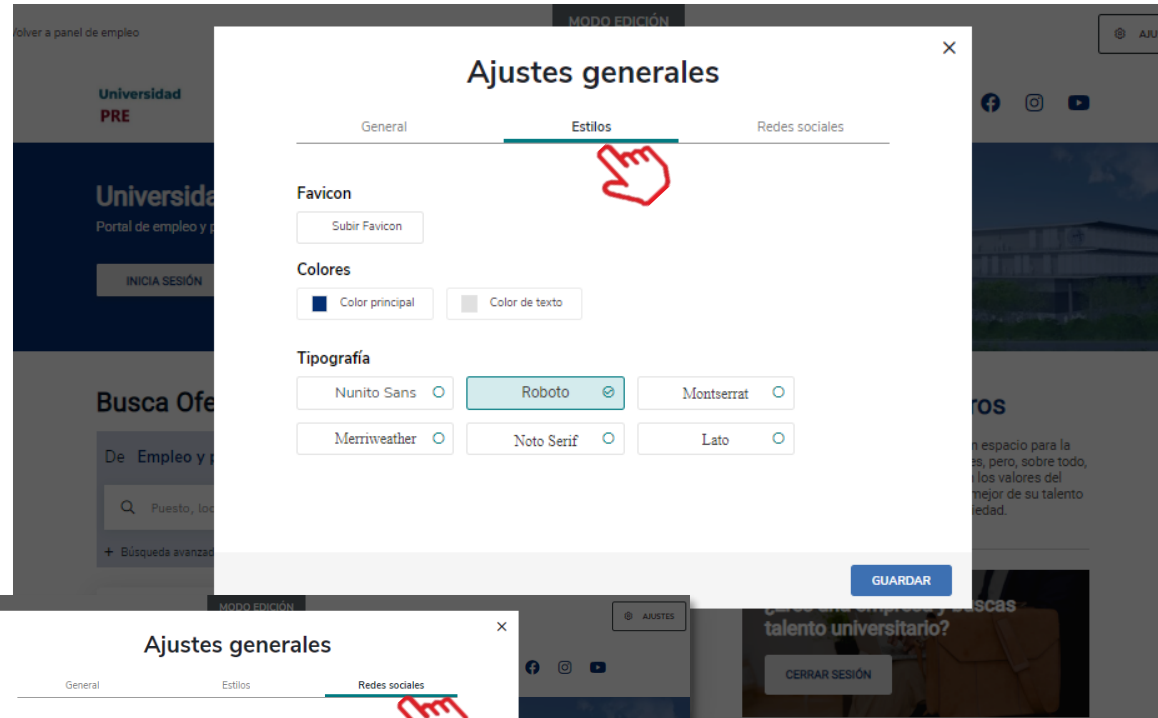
Volver a panel de empleo

MODO EDICIÓN

AJU

Universidad
PRE

Universida
Portal de empleo y p

INICIA SESIÓN

Busca Ofe

De Empleo y p

Puesto, loc

+ Búsqueda avanza

ros

n espacio para la
es, pero, sobre todo,
los valores del
mejor de su talento
iedad.

Ajustes generales

×

General | Estilos | Redes sociales

Favicon

Subir Favicon

Colores

Color principal | Color de texto

Tipografía

Nunito Sans | Roboto | Montserrat
Merriweather | Noto Serif | Lato

GUARDAR

MODO EDICIÓN

AJUSTES

¿Eres una empresa y buscas talento universitario?

CERRAR SESIÓN

Ajustes generales

×

General | Estilos | Redes sociales